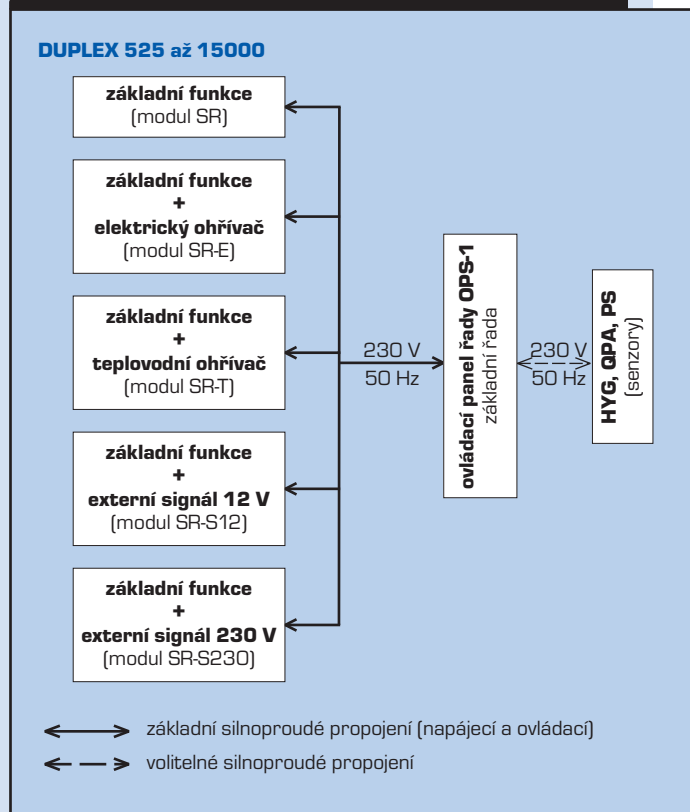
DUPLEX 525 až 15000

základní funkce
(modul SR)

základní funkce
+
elektrický ohřívač
(modul SR-E)

základní funkce
+
teplovodní ohřívač
(modul SR-T)

základní funkce
+
externí signál 12 V
(modul SR-S12)

základní funkce
+
externí signál 230 V
(modul SR-S230)

230 V
50 Hz

ovládací panel řady OPS-1
základní řada

230 V
50 Hz

HYG, QPA, PS
(senzory)

základní silnoproudé propojení (napájecí a ovládací)

volitelné silnoproudé propojení